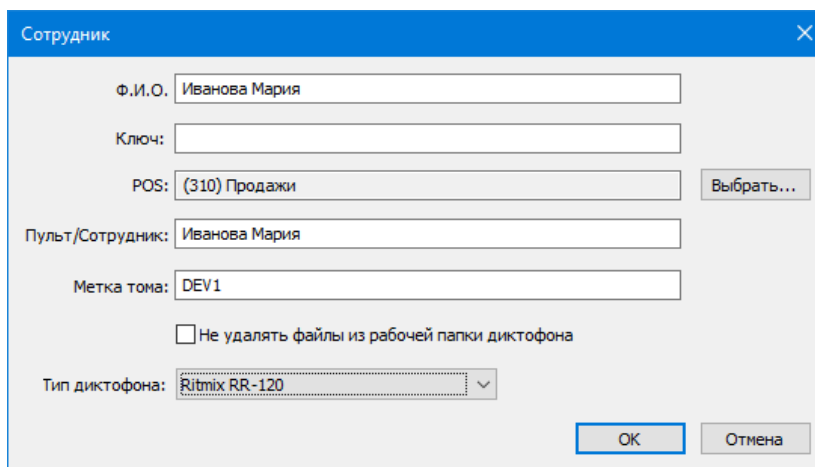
Сотрудник

Ф.И.О. Иванова Мария

Ключ:

POS: (310) Продажи

Выбрать...

Пульт/Сотрудник: Иванова Мария

Метка тома: DEV1

Не удалять файлы из рабочей папки диктофона

Тип диктофона: Ritmix RR-120

OK

Отмена